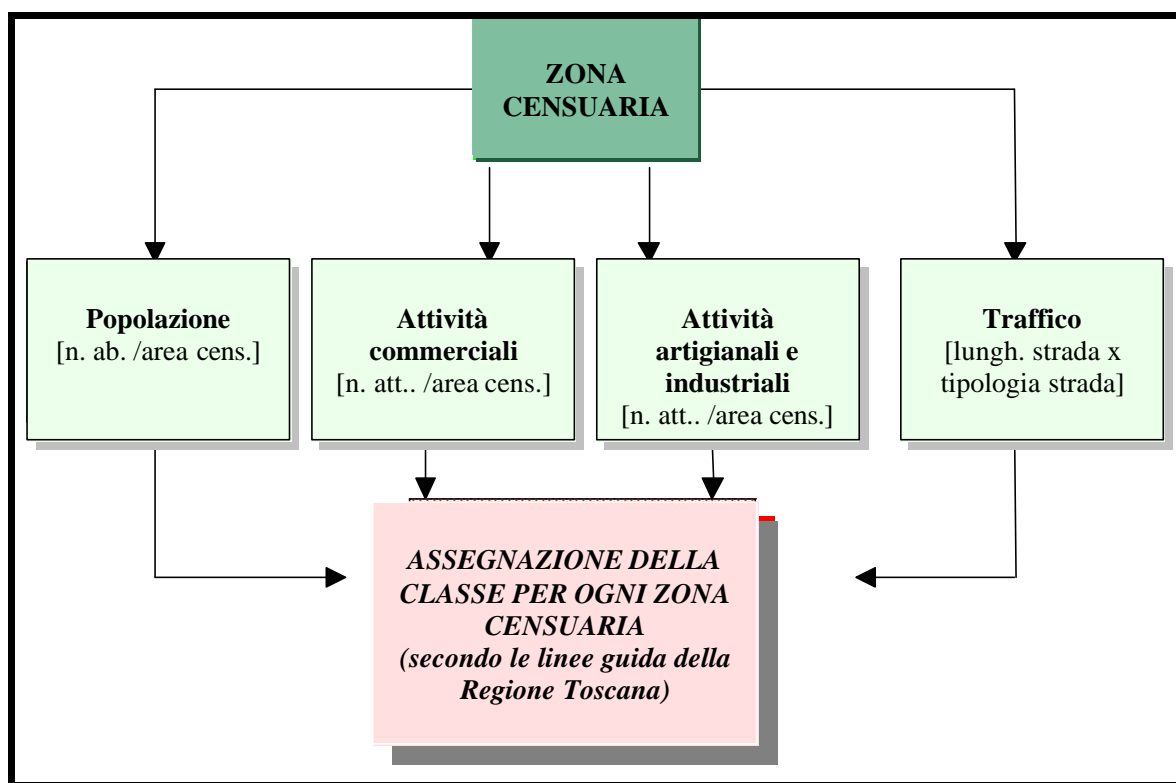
ZONA CENSUARIA

Popolazione
[n. ab. /area cens.]

Attività commerciali
[n. att.. /area cens.]

Attività artigianali e industriali
[n. att.. /area cens.]

Traffico
[lungh. strada x tipologia strada]

ASSEGNAZIONE DELLA CLASSE PER OGNI ZONA CENSUARIA
(secondo le linee guida della Regione Toscana)